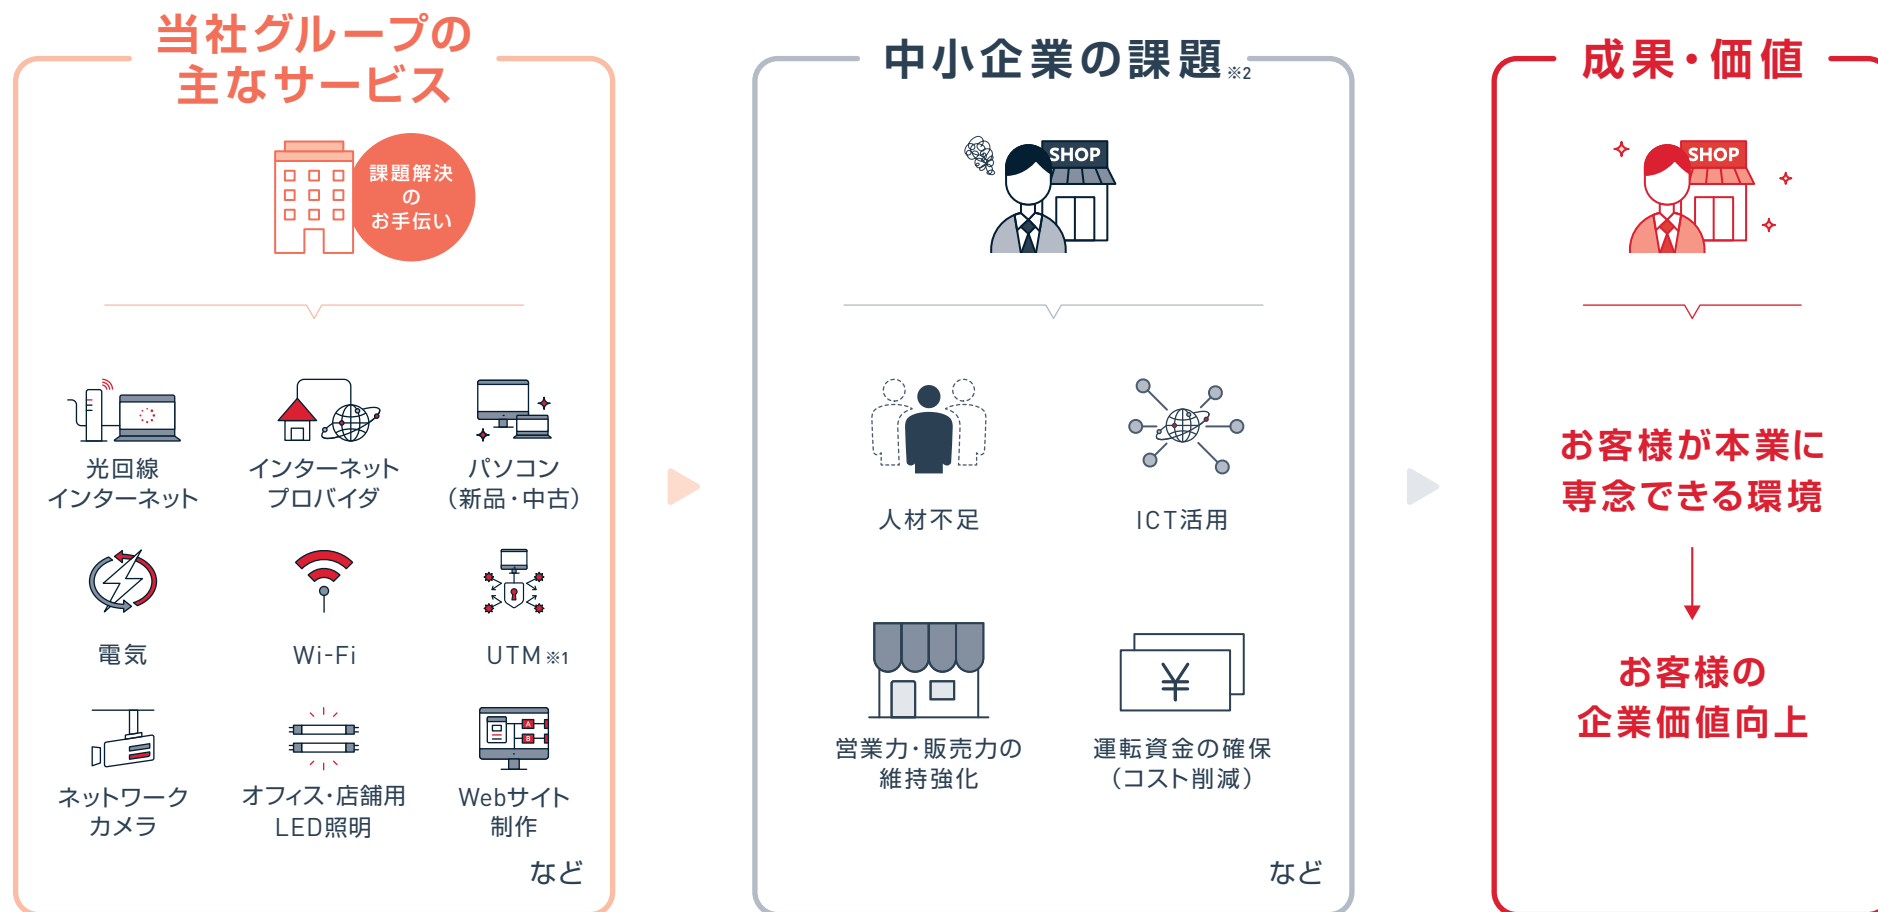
当社グループの
主なサービス

課題解決
の
お手伝い

光回線
インターネット

インターネット
プロバイダ

パソコン
（新品・中古）

電気

Wi-Fi

UTM ※1

ネットワーク
カメラ

オフィス・店舗用
LED照明

Webサイト
制作

など

中小企業の課題※2

SHOP

人材不足

ICT活用

営業力・販売力の
維持強化

¥

運転資金の確保
（コスト削減）

など

成果・価値

SHOP

お客様が本業に
専念できる環境

お客様の
企業価値向上